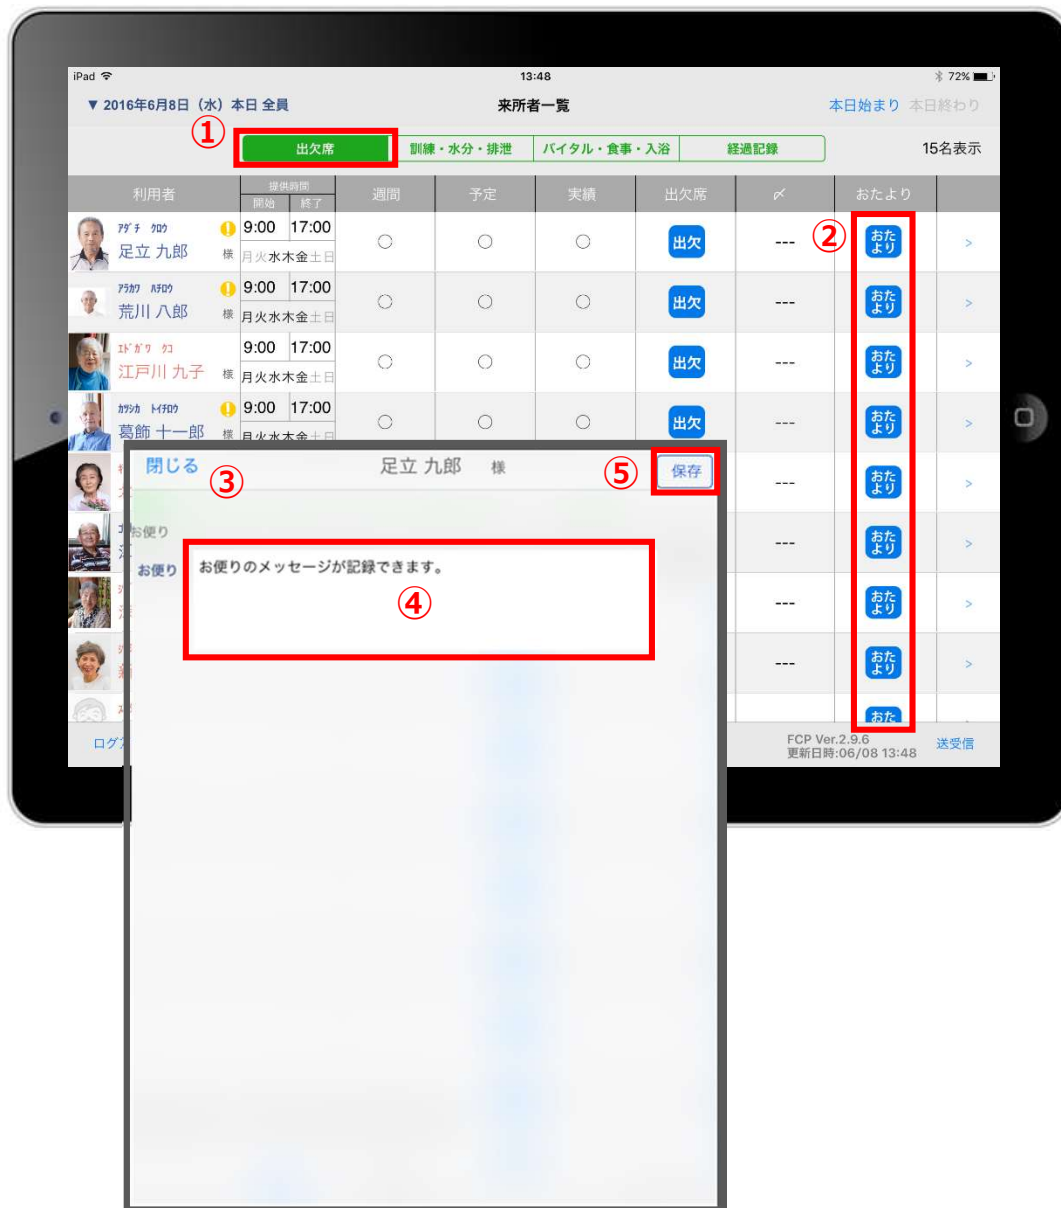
iPad 13:48 72%

▼ 2016年6月8日（水）本日 全員

来所者一覧

本日始まり 本日終わり

①

出欠席 | 訓練・水分・排泄 | バイタル・食事・入浴 | 経過記録

15名表示

| 利用者 | 提供時間 開始 終了 | 週間 | 予定 | 実績 | 出欠席 | ✓ | おたより | |
|---|---|---|---|---|---|---|---|---|
| ｱﾀﾞﾁ ｸﾛｳ 足立 九郎 様 | 9:00 17:00 月火水木金土日 | ○ | ○ | ○ | 出欠 | --- | おたより | > |
| ｱﾗｶﾜ ﾊﾁﾛｳ 荒川 八郎 様 | 9:00 17:00 月火水木金土日 | ○ | ○ | ○ | 出欠 | --- | おたより | > |
| ｴﾄﾞｶﾞﾜ ｸｺ 江戸川 九子 様 | 9:00 17:00 月火水木金土日 | ○ | ○ | ○ | 出欠 | --- | おたより | > |
| ｶﾂｼｶ ﾄｲﾁﾛｳ 葛飾 十一郎 様 | 9:00 17:00 月火水木金土日 | ○ | ○ | ○ | 出欠 | --- | おたより | > |

②

閉じる ③ 足立 九郎 様 ⑤ 保存

お便り

お便り

お便りのメッセージが記録できます。

④

ログ

FCP Ver.2.9.6
更新日時:06/08 13:48

送受信